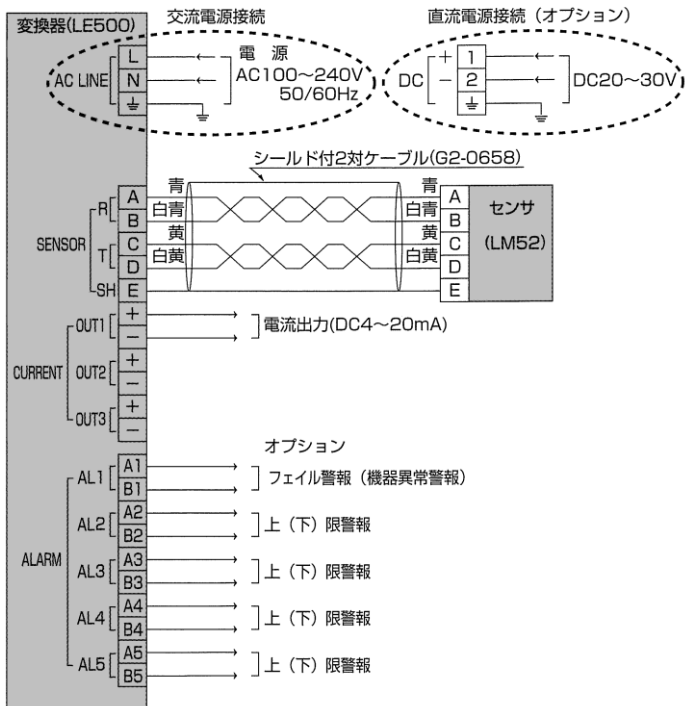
変換器(LE500)

交流電源接続

AC LINE
L
N
⏚

電　源
AC100～240V
50/60Hz

直流電源接続（オプション）

DC
+
−
1
2
⏚
DC20～30V

シールド付2対ケーブル(G2-0658)

SENSOR
R
T
SH
A
B
C
D
E

青
白青
黄
白黄

青
白青
黄
白黄

A
B
C
D
E

センサ
(LM52)

CURRENT
OUT1
+
−
OUT2
+
−
OUT3
+
−

電流出力(DC4～20mA)

オプション

ALARM
AL1
A1
B1
フェイル警報（機器異常警報）
AL2
A2
B2
上（下）限警報
AL3
A3
B3
上（下）限警報
AL4
A4
B4
上（下）限警報
AL5
A5
B5
上（下）限警報